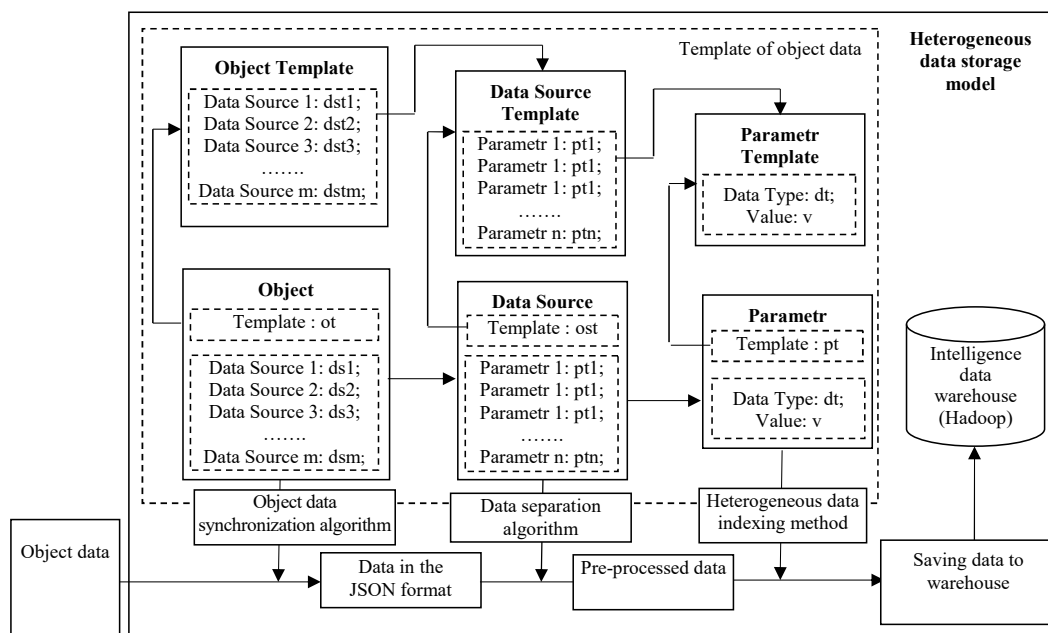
Template of object data

Heterogeneous data storage model

Object Template
Data Source 1: dst1;
Data Source 2: dst2;
Data Source 3: dst3;
…….
Data Source m: dstm;

Data Source Template
Parametr 1: pt1;
Parametr 1: pt1;
Parametr 1: pt1;
…….
Parametr n: ptn;

Parametr Template
Data Type: dt;
Value: v

Object
Template : ot
Data Source 1: ds1;
Data Source 2: ds2;
Data Source 3: ds3;
…….
Data Source m: dsm;

Data Source
Template : ost
Parametr 1: pt1;
Parametr 1: pt1;
Parametr 1: pt1;
…….
Parametr n: ptn;

Parametr
Template : pt
Data Type: dt;
Value: v

Intelligence data warehouse (Hadoop)

Object data synchronization algorithm

Data separation algorithm

Heterogeneous data indexing method

Object data

Data in the JSON format

Pre-processed data

Saving data to warehouse